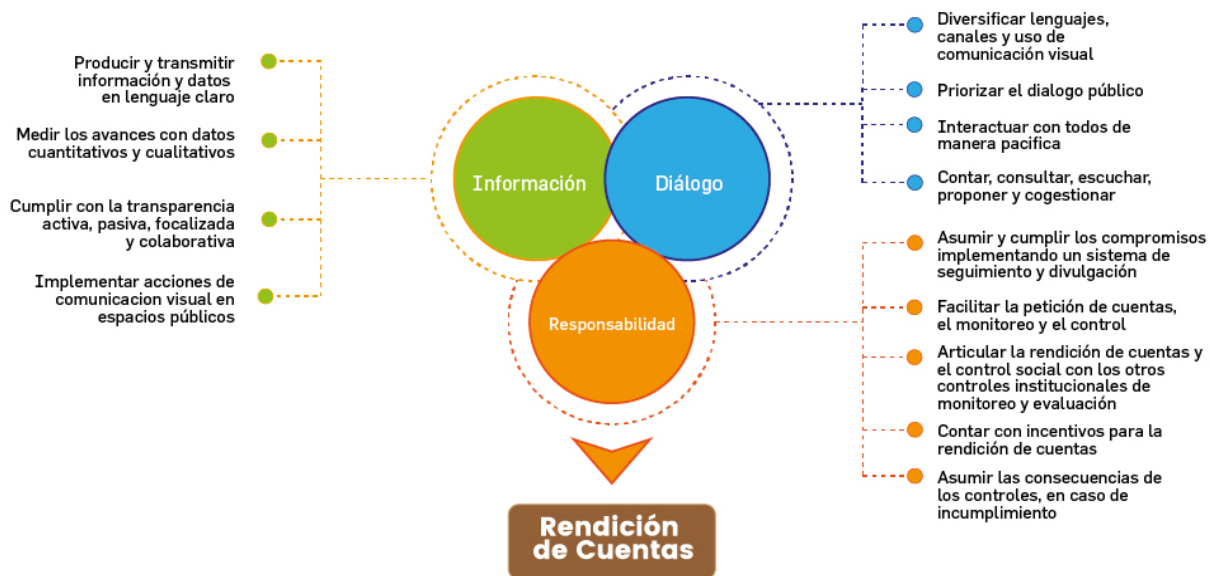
Producir y transmitir información y datos en lenguaje claro

Medir los avances con datos cuantitativos y cualitativos

Cumplir con la transparencia activa, pasiva, focalizada y colaborativa

Implementar acciones de comunicacion visual en espacios públicos

Información

Diálogo

Responsabilidad

Diversificar lenguajes, canales y uso de comunicación visual

Priorizar el dialogo público

Interactuar con todos de manera pacifica

Contar, consultar, escuchar, proponer y cogestionar

Asumir y cumplir los compromisos implementando un sistema de seguimiento y divulgación

Facilitar la petición de cuentas, el monitoreo y el control

Articular la rendición de cuentas y el control social con los otros controles institucionales de monitoreo y evaluación

Contar con incentivos para la rendición de cuentas

Asumir las consecuencias de los controles, en caso de incumplimiento

Rendición de Cuentas